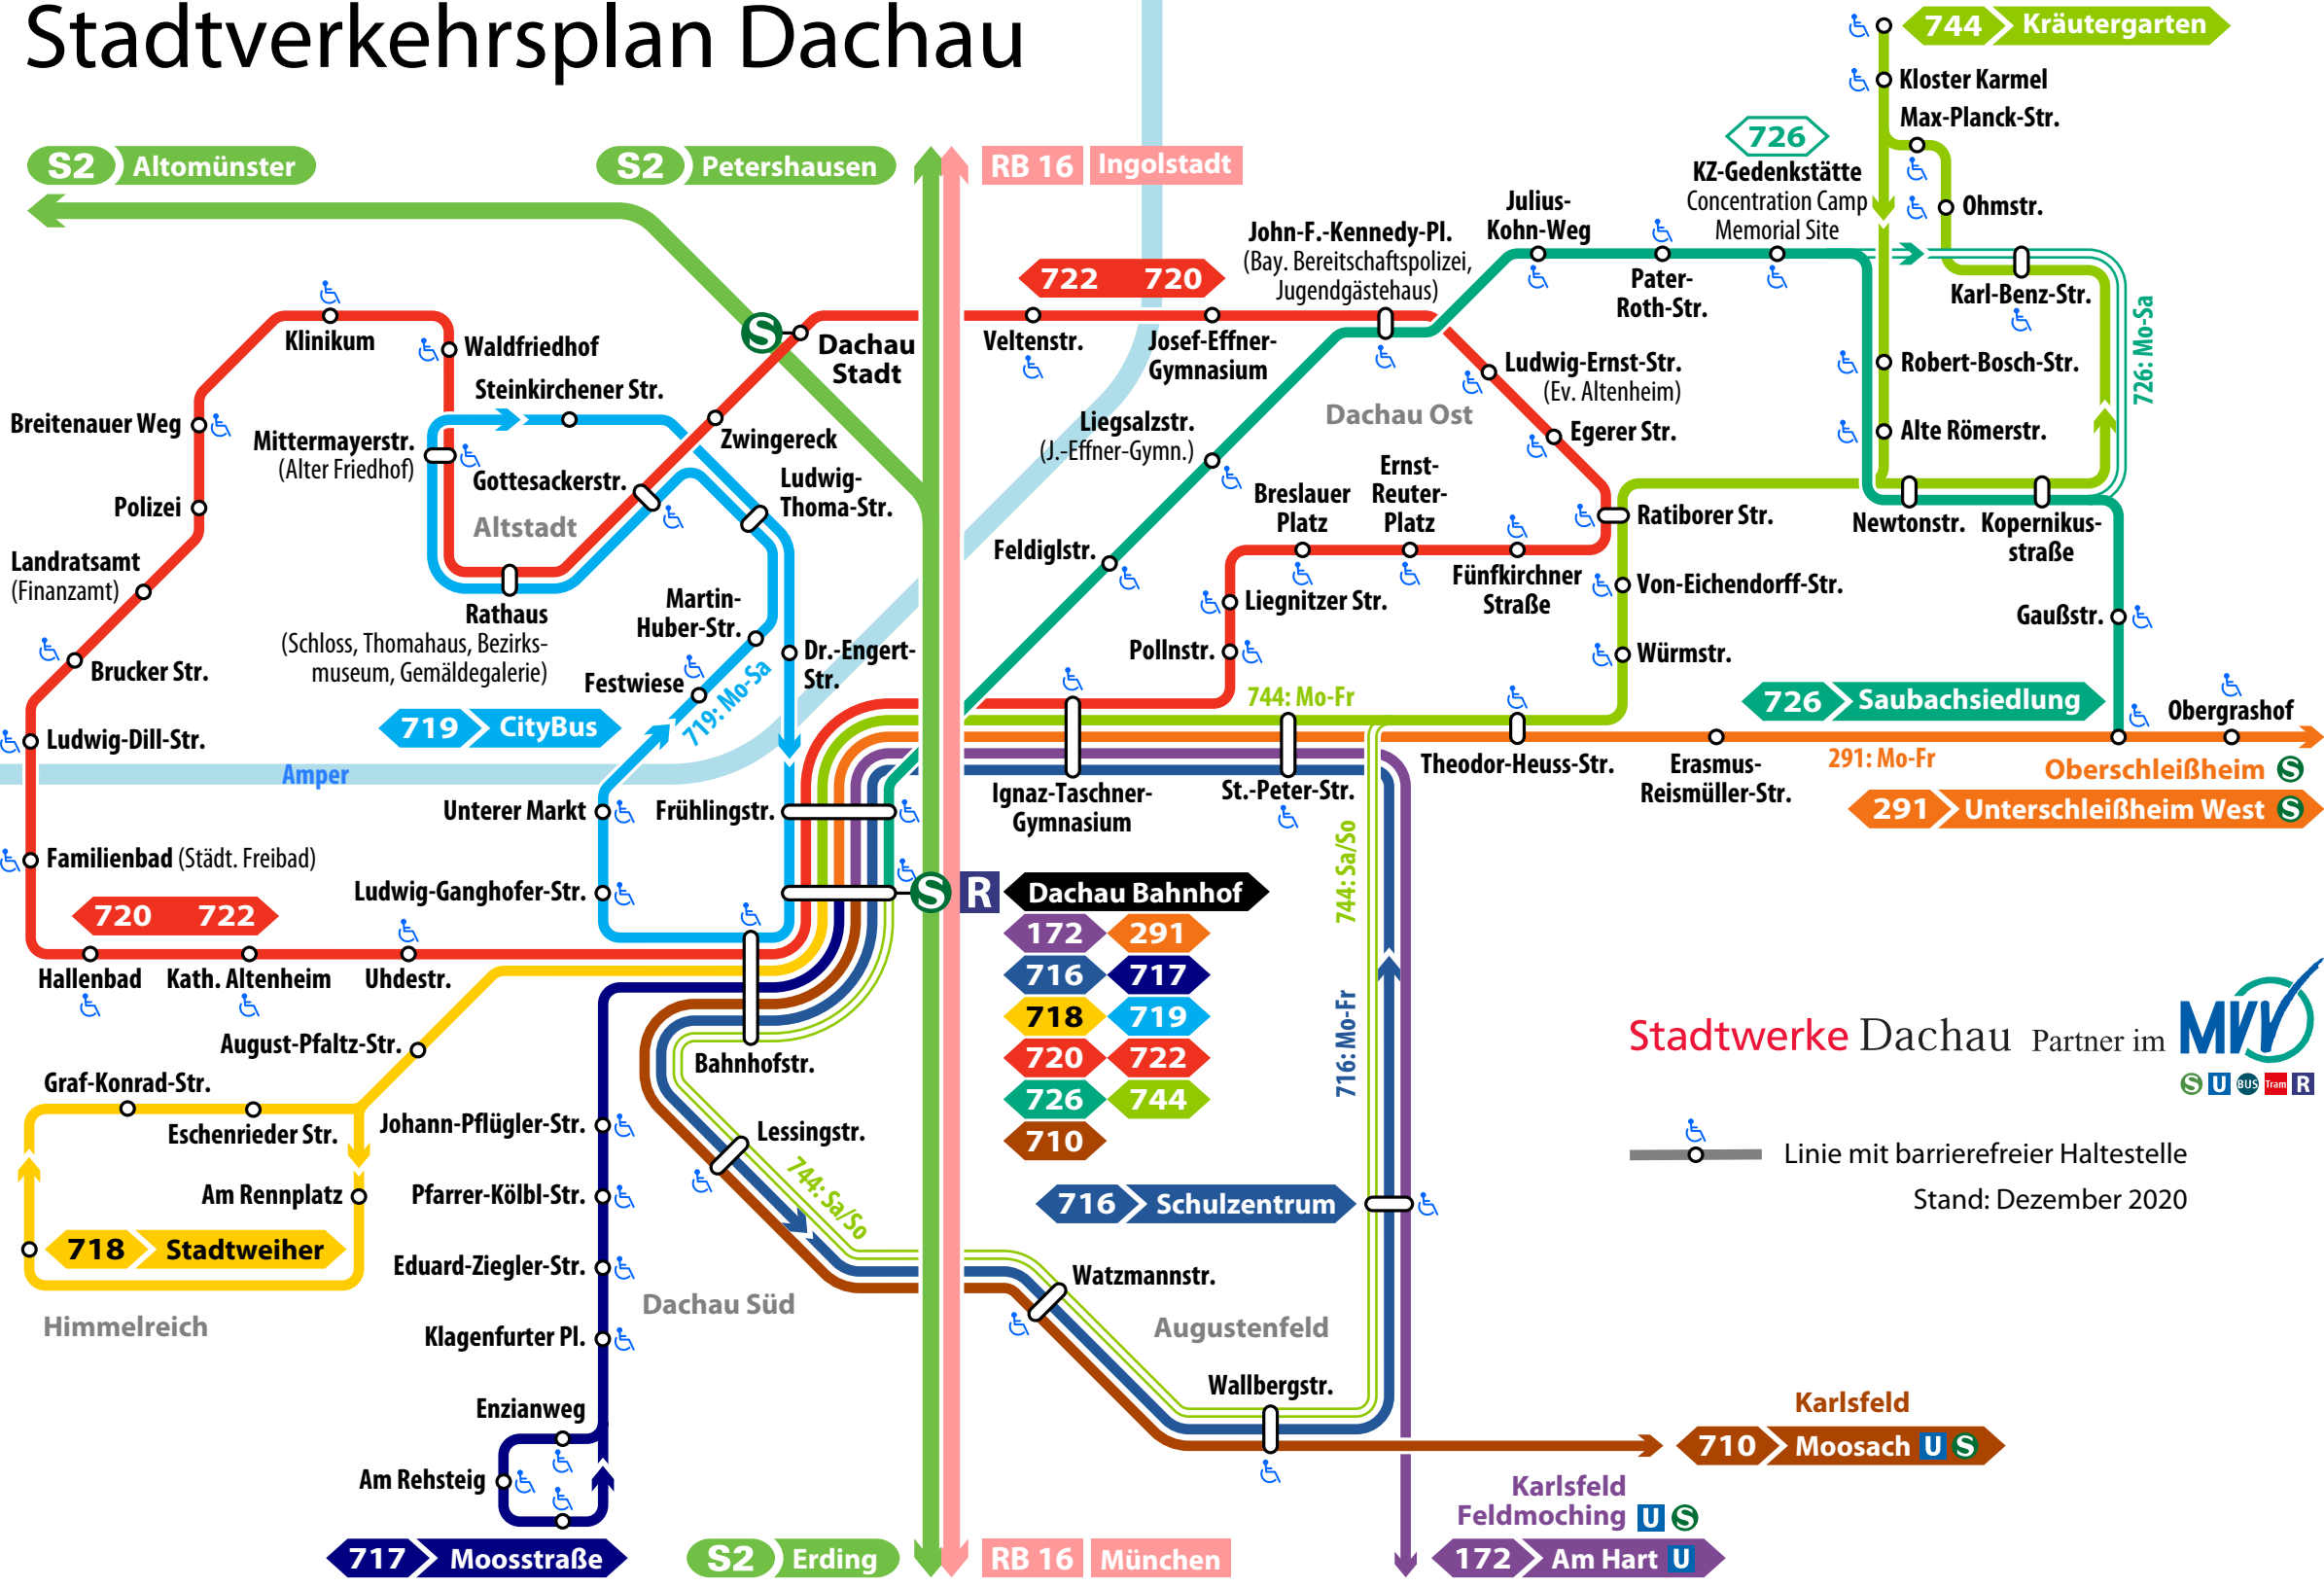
Stadtverkehrsplan Dachau

744 Kräutergarten
Kloster Karmel
Max-Planck-Str.
Ohmstr.
726
KZ-Gedenkstätte
Concentration Camp Memorial Site
S2 Altomünster
S2 Petershausen
RB 16 Ingolstadt
Julius-Kohn-Weg
John-F.-Kennedy-Pl. (Bay. Bereitschaftspolizei, Jugendgästehaus)
Pater-Roth-Str.
Karl-Benz-Str.
722 720
Klinikum
Waldfriedhof
Dachau Stadt
Veltenstr.
Josef-Effner-Gymnasium
Ludwig-Ernst-Str. (Ev. Altenheim)
Robert-Bosch-Str.
726: Mo-Sa
Steinkirchener Str.
Dachau Ost
Breitenauer Weg
Mittermayerstr. (Alter Friedhof)
Zwingereck
Liegsalzstr. (J.-Effner-Gymn.)
Egerer Str.
Alte Römerstr.
Gottesackerstr.
Ludwig-Thoma-Str.
Polizei
Altstadt
Breslauer Platz
Ernst-Reuter-Platz
Ratiborer Str.
Newtonstr.
Kopernikusstraße
Feldiglstr.
Landratsamt (Finanzamt)
Rathaus (Schloss, Thomahaus, Bezirksmuseum, Gemäldegalerie)
Martin-Huber-Str.
Fünfkirchner Straße
Von-Eichendorff-Str.
Liegnitzer Str.
Gaußstr.
Dr.-Engert-Str.
Brucker Str.
Festwiese
Pollnstr.
Würmstr.
719: Mo-Sa
744: Mo-Fr
726 Saubachsiedlung
Obergrashof
719 CityBus
Ludwig-Dill-Str.
Amper
Theodor-Heuss-Str.
Erasmus-Reismüller-Str.
291: Mo-Fr
Oberschleißheim
Ignaz-Taschner-Gymnasium
St.-Peter-Str.
Unterer Markt
Frühlingstr.
291 Unterschleißheim West
Familienbad (Städt. Freibad)
744: Sa/So
Ludwig-Ganghofer-Str.
Dachau Bahnhof
172 291
716 717
718 719
720 722
726 744
710
720 722
Hallenbad
Kath. Altenheim
Uhdestr.
716: Mo-Fr
Stadtwerke Dachau Partner im MVV
August-Pfaltz-Str.
Bahnhofstr.
Graf-Konrad-Str.
Eschenrieder Str.
Johann-Pflügler-Str.
Lessingstr.
Linie mit barrierefreier Haltestelle
Am Rennplatz
Pfarrer-Kölbl-Str.
744: Sa/So
Stand: Dezember 2020
716 Schulzentrum
718 Stadtweiher
Eduard-Ziegler-Str.
Watzmannstr.
Dachau Süd
Himmelreich
Augustenfeld
Klagenfurter Pl.
Wallbergstr.
Enzianweg
Karlsfeld
710 Moosach
Am Rehsteig
Karlsfeld
Feldmoching
717 Moosstraße
S2 Erding
RB 16 München
172 Am Hart